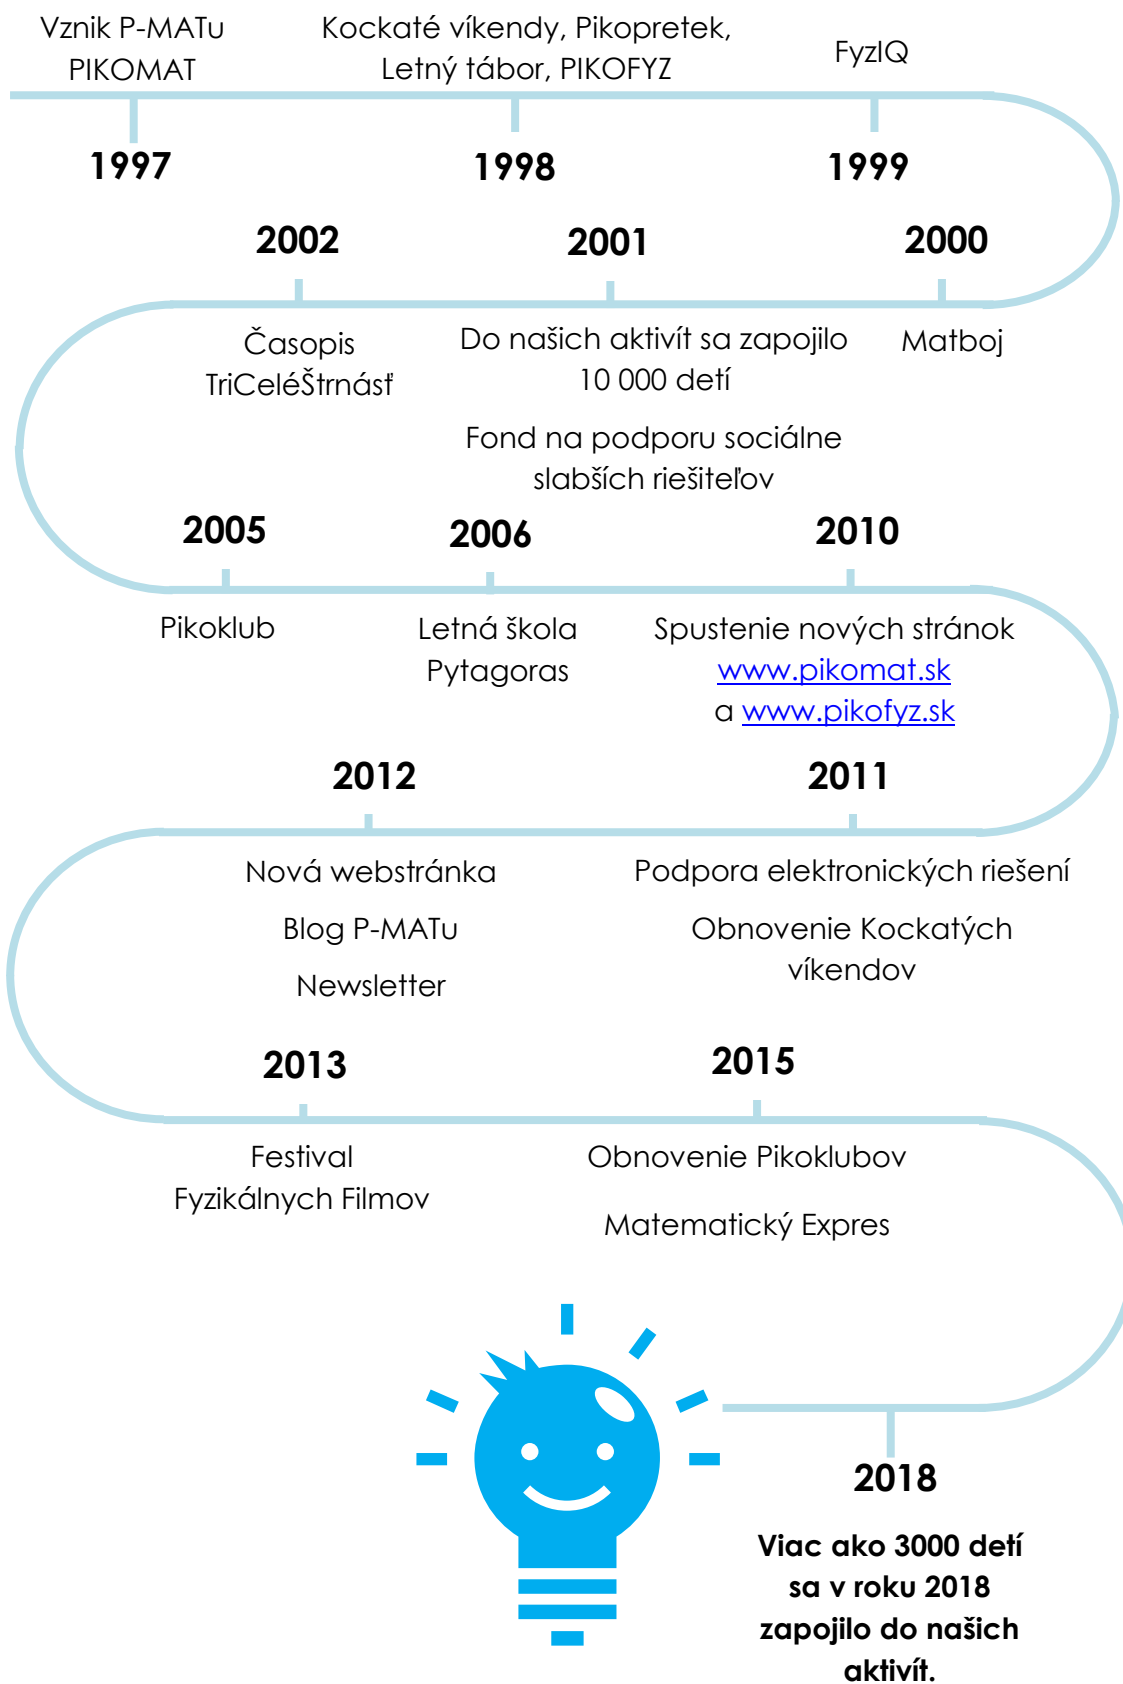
Vznik P-MATu PIKOMAT

Kockaté víkendy, Pikopretek, Letný tábor, PIKOFYZ

FyzIQ

1997

1998

1999

2002

2001

2000

Časopis TriCeléŠtrnásť

Do našich aktivít sa zapojilo 10 000 detí

Fond na podporu sociálne slabších riešiteľov

Matboj

2005

2006

2010

Pikoklub

Letná škola Pytagoras

Spustenie nových stránok www.pikomat.sk a www.pikofyz.sk

2012

2011

Nová webstránka

Blog P-MATu

Newsletter

Podpora elektronických riešení

Obnovenie Kockatých víkendov

2013

2015

Festival Fyzikálnych Filmov

Obnovenie Pikoklubov

Matematický Expres

2018

Viac ako 3000 detí sa v roku 2018 zapojilo do našich aktivít.